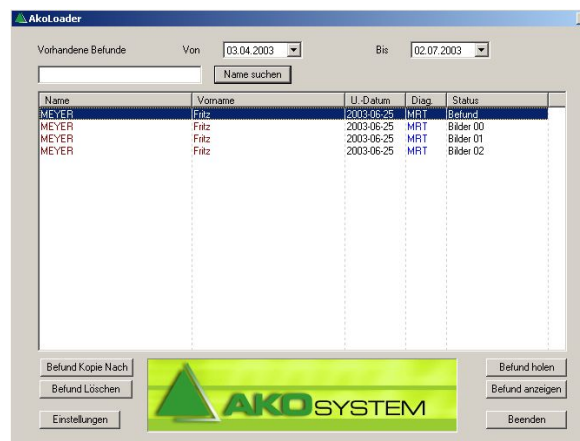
AkoLoader

Vorhandene Befunde Von 03.04.2003 Bis 02.07.2003

Name suchen

| Name | Vorname | U.-Datum | Diag. | Status |
|---|---|---|---|---|
| MEYER | Fritz | 2003-06-25 | MRT | Befund |
| MEYER | Fritz | 2003-06-25 | MRT | Bilder 00 |
| MEYER | Fritz | 2003-06-25 | MRT | Bilder 01 |
| MEYER | Fritz | 2003-06-25 | MRT | Bilder 02 |

Befund Kopie Nach
Befund Löschen
Einstellungen

AKOSYSTEM

Befund holen
Befund anzeigen
Beenden